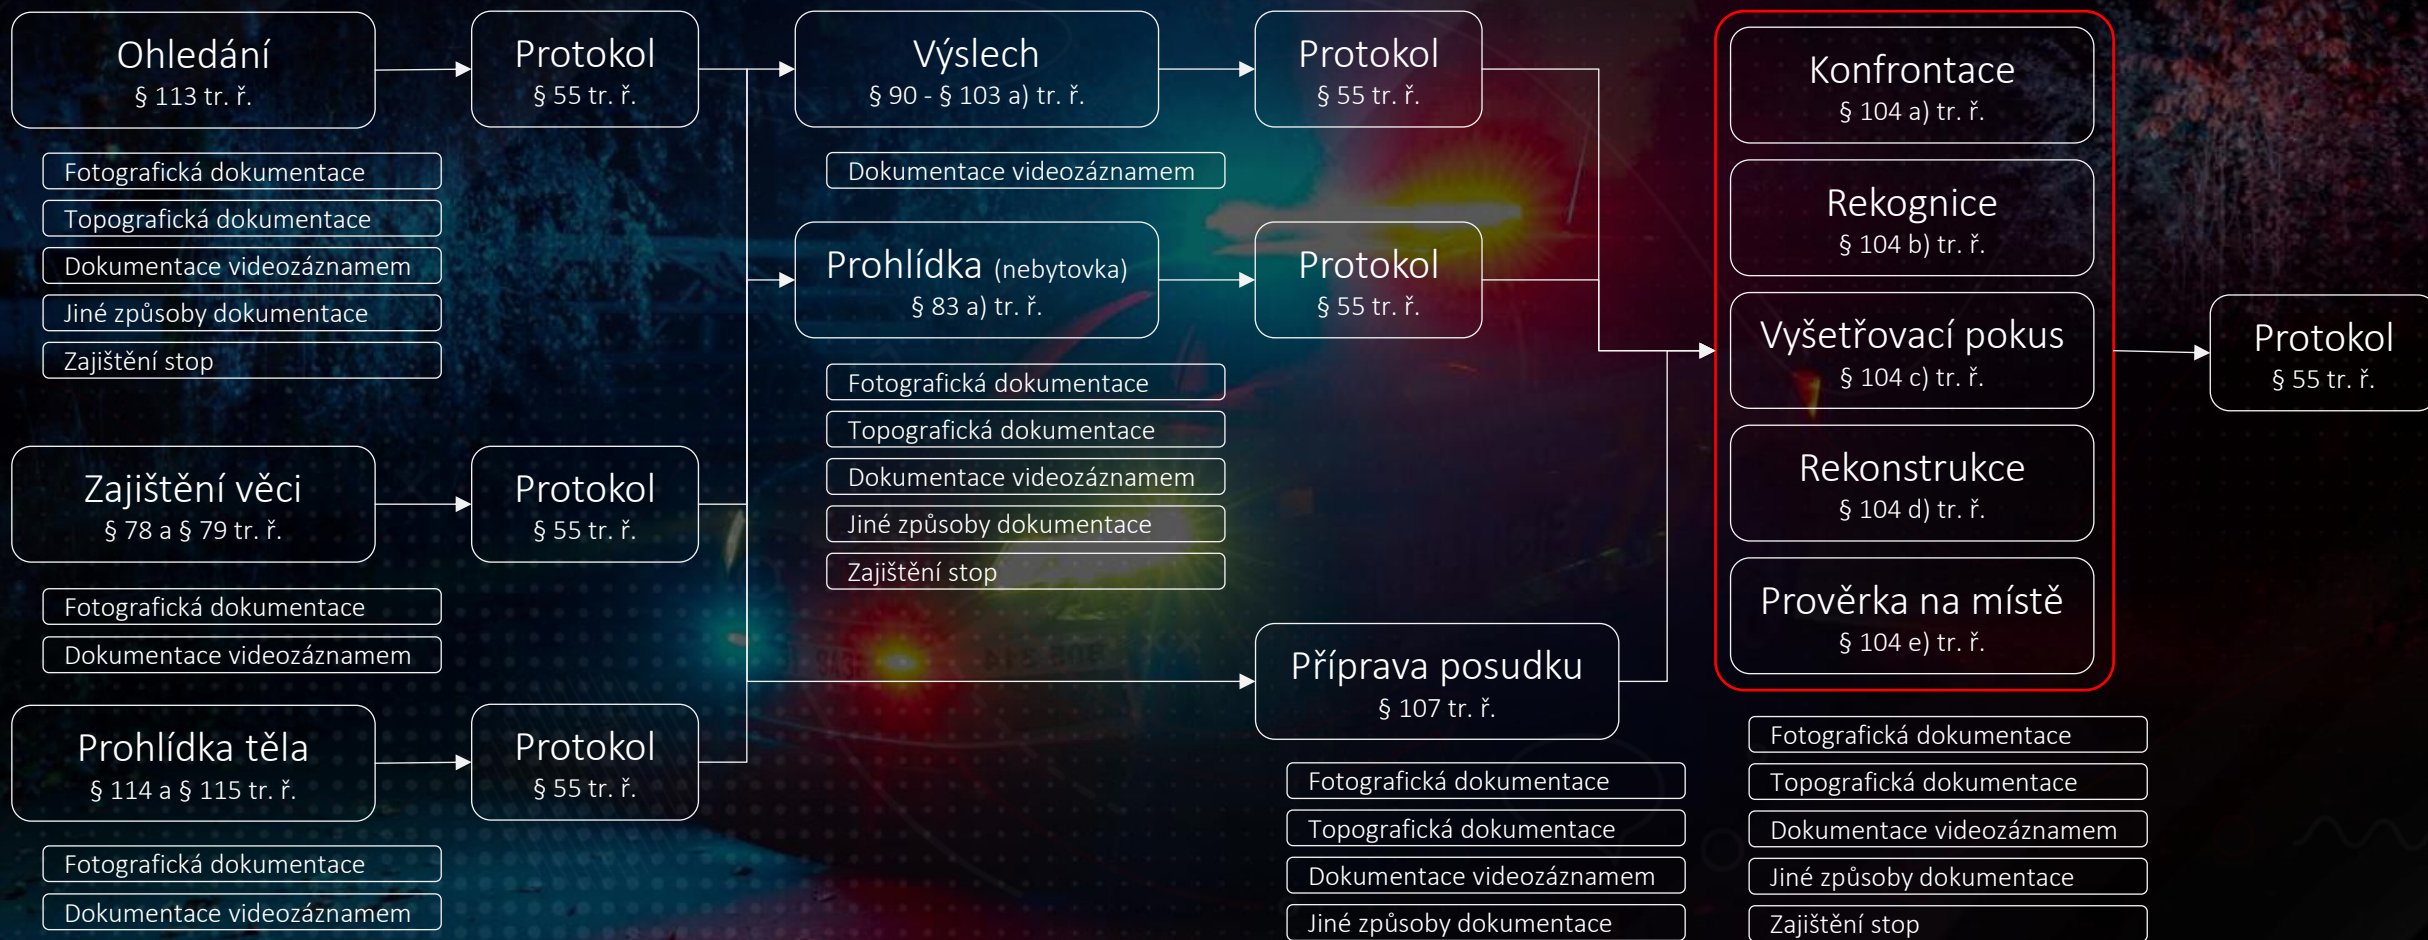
Ohledání
§ 113 tr. ř.

Fotografická dokumentace
Topografická dokumentace
Dokumentace videozáznamem
Jiné způsoby dokumentace
Zajištění stop

Protokol
§ 55 tr. ř.

Výslech
§ 90 - § 103 a) tr. ř.

Dokumentace videozáznamem

Protokol
§ 55 tr. ř.

Prohlídka (nebytovka)
§ 83 a) tr. ř.

Protokol
§ 55 tr. ř.

Fotografická dokumentace
Topografická dokumentace
Dokumentace videozáznamem
Jiné způsoby dokumentace
Zajištění stop

Konfrontace
§ 104 a) tr. ř.

Rekognice
§ 104 b) tr. ř.

Vyšetřovací pokus
§ 104 c) tr. ř.

Rekonstrukce
§ 104 d) tr. ř.

Prověrka na místě
§ 104 e) tr. ř.

Protokol
§ 55 tr. ř.

Zajištění věci
§ 78 a § 79 tr. ř.

Protokol
§ 55 tr. ř.

Fotografická dokumentace
Dokumentace videozáznamem

Příprava posudku
§ 107 tr. ř.

Fotografická dokumentace
Topografická dokumentace
Dokumentace videozáznamem
Jiné způsoby dokumentace

Prohlídka těla
§ 114 a § 115 tr. ř.

Protokol
§ 55 tr. ř.

Fotografická dokumentace
Dokumentace videozáznamem

Fotografická dokumentace
Topografická dokumentace
Dokumentace videozáznamem
Jiné způsoby dokumentace
Zajištění stop